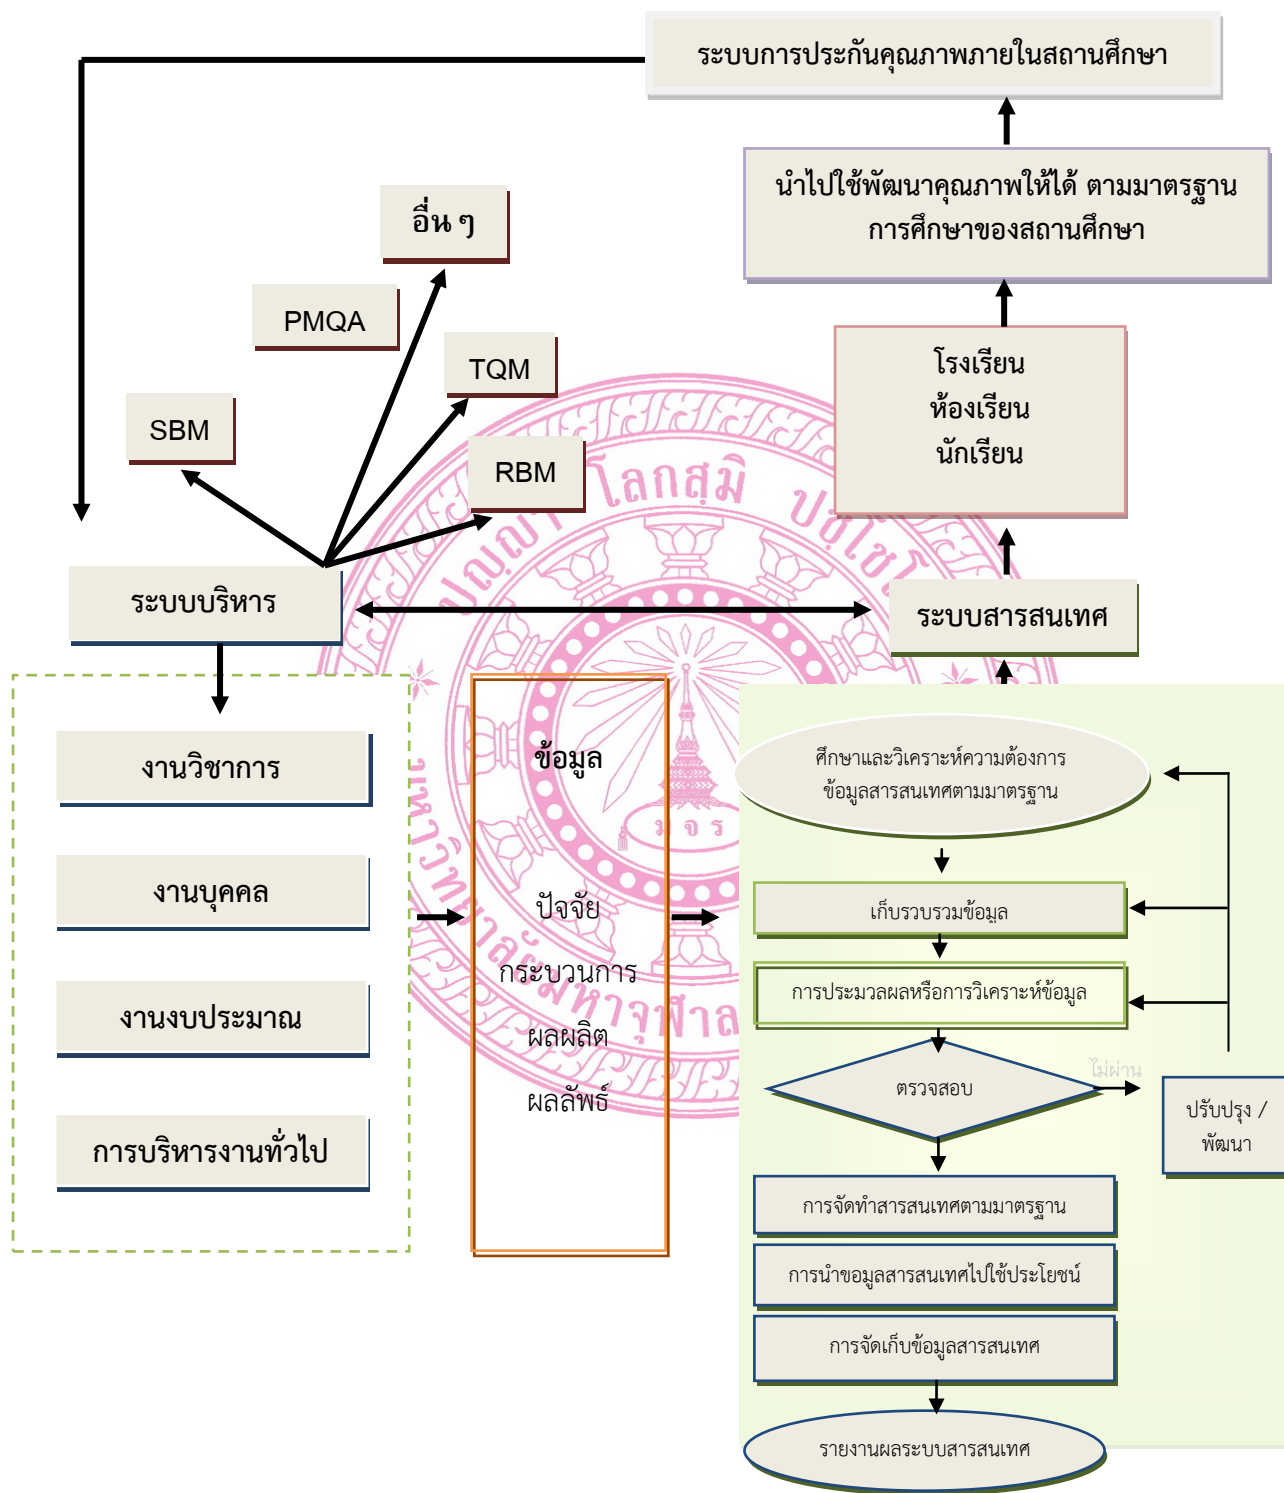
ระบบการประกันคุณภาพภายในสถานศึกษา

นำไปใช้พัฒนาคุณภาพให้ได้ ตามมาตรฐานการศึกษาของสถานศึกษา

อื่น ๆ

PMQA

TQM

SBM

RBM

โรงเรียน
ห้องเรียน
นักเรียน

ระบบบริหาร

ระบบสารสนเทศ

งานวิชาการ

งานบุคคล

งานงบประมาณ

การบริหารงานทั่วไป

ข้อมูล

ปัจจัย

กระบวนการ

ผลผลิต

ผลลัพธ์

ศึกษาและวิเคราะห์ความต้องการข้อมูลสารสนเทศตามมาตรฐาน

เก็บรวบรวมข้อมูล

การประมวลผลหรือการวิเคราะห์ข้อมูล

ตรวจสอบ

ไม่ผ่าน

ปรับปรุง / พัฒนา

การจัดทำสารสนเทศตามมาตรฐาน

การนำขอมูลสารสนเทศไปใช้ประโยชน์

การจัดเก็บข้อมูลสารสนเทศ

รายงานผลระบบสารสนเทศ